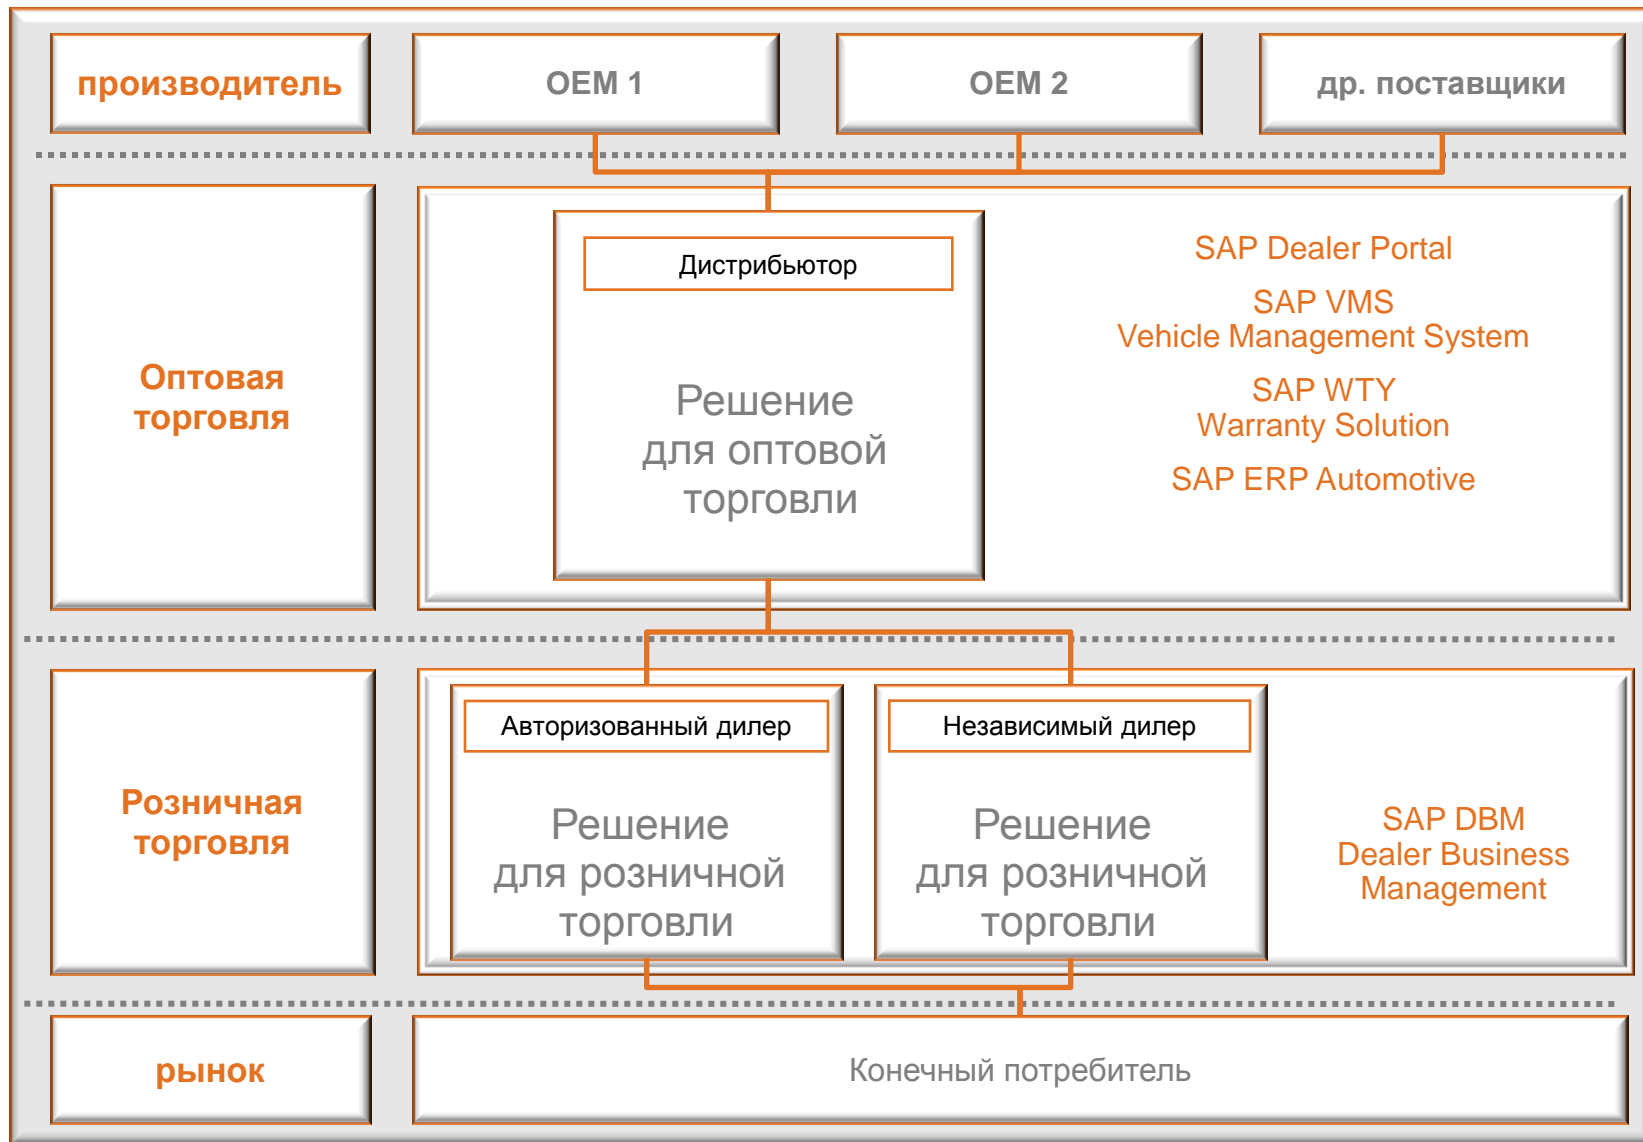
производитель

OEM 1

OEM 2

др. поставщики

Оптовая торговля

Дистрибьютор

Решение для оптовой торговли

SAP Dealer Portal

SAP VMS
Vehicle Management System

SAP WTY
Warranty Solution

SAP ERP Automotive

Розничная торговля

Авторизованный дилер

Решение для розничной торговли

Независимый дилер

Решение для розничной торговли

SAP DBM
Dealer Business Management

рынок

Конечный потребитель